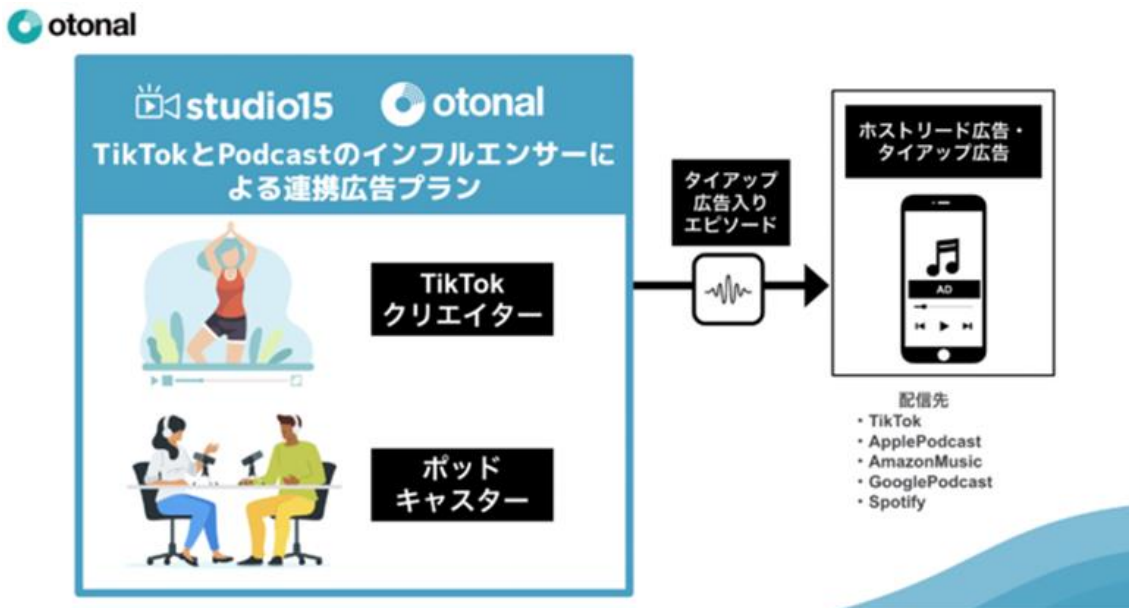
otonal

studio15 otonal

TikTokとPodcastのインフルエンサーによる連携広告プラン

TikTok クリエイター

ポッド キャスター

タイアップ 広告入り エピソード

ホストリード広告・タイアップ広告

AD

配信先
・TikTok
・ApplePodcast
・AmazonMusic
・GooglePodcast
・Spotify